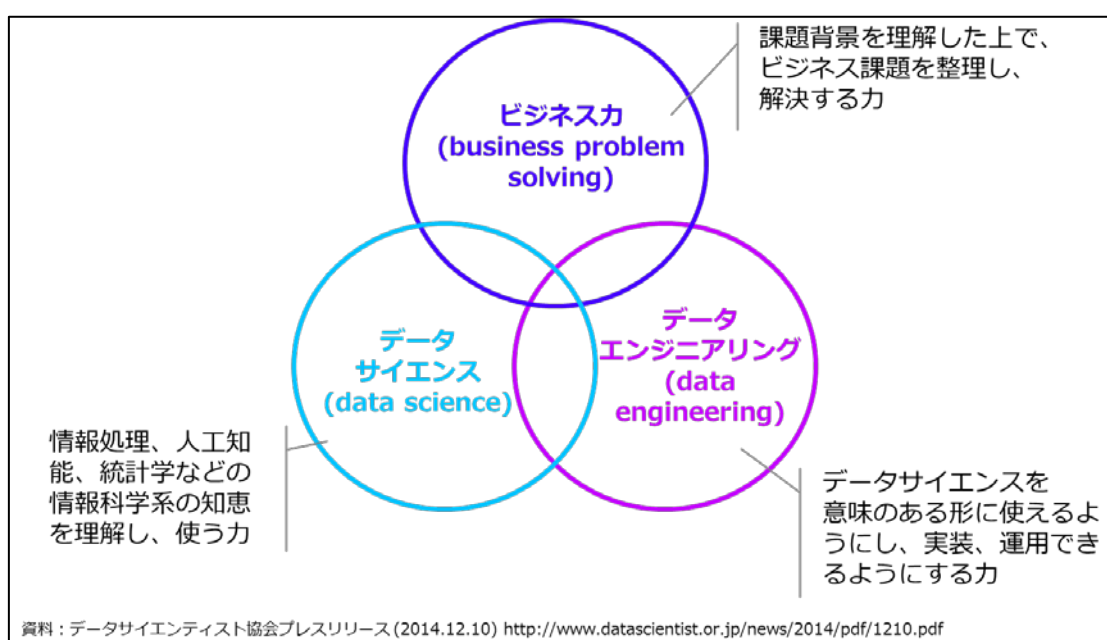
課題背景を理解した上で、ビジネス課題を整理し、解決する力

ビジネス力
(business problem solving)

データ
サイエンス
(data science)

データ
エンジニアリング
(data engineering)

情報処理、人工知能、統計学などの情報科学系の知恵を理解し、使う力

データサイエンスを意味のある形に使えるようにし、実装、運用できるようにする力

資料：データサイエンティスト協会プレスリリース (2014.12.10) http://www.datascientist.or.jp/news/2014/pdf/1210.pdf